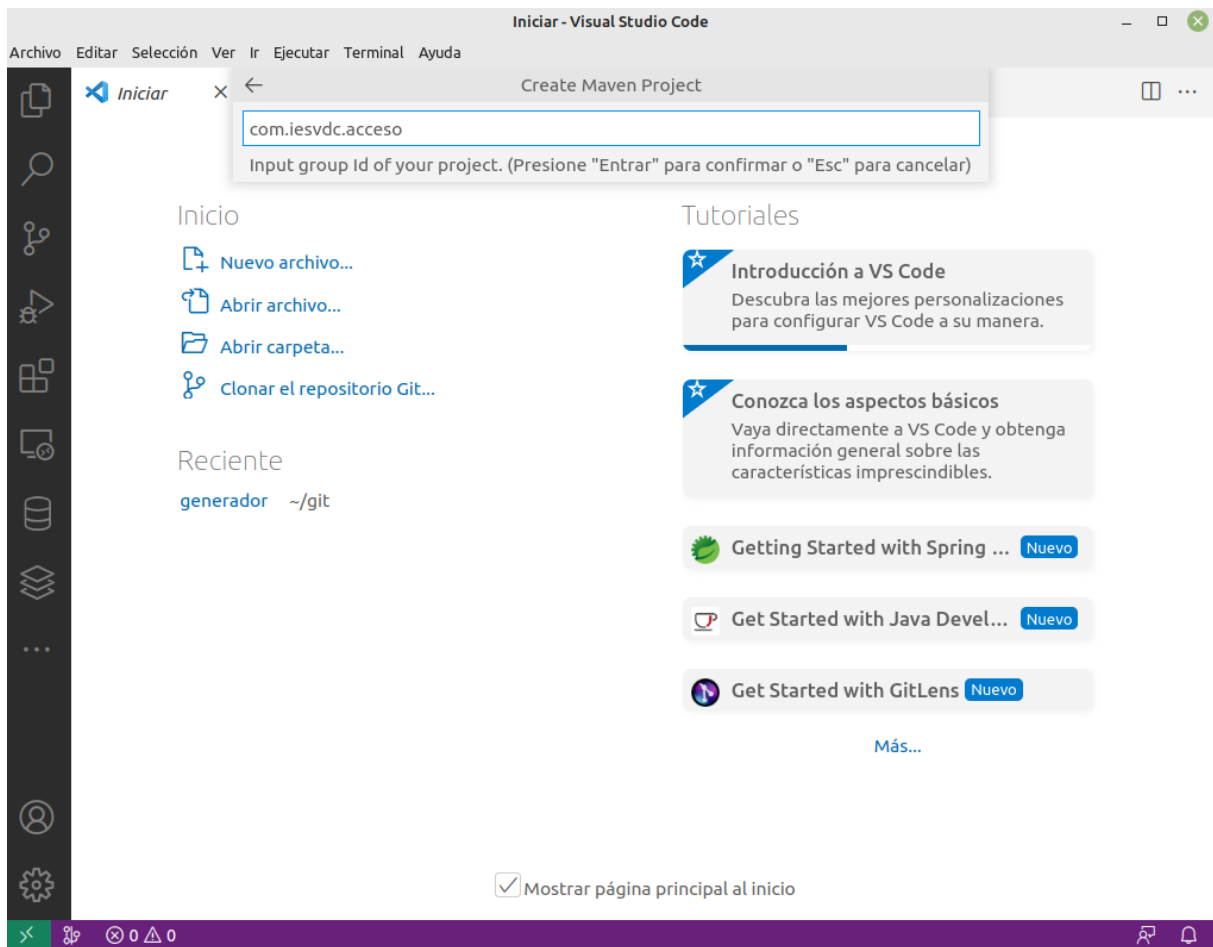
Iniciar - Visual Studio Code

Archivo Editar Selección Ver Ir Ejecutar Terminal Ayuda

Iniciar ×

Create Maven Project

com.iesvdc.acceso

Input group Id of your project. (Presione "Entrar" para confirmar o "Esc" para cancelar)

Inicio

Nuevo archivo...

Abrir archivo...

Abrir carpeta...

Clonar el repositorio Git...

Reciente

generador ~/git

Tutoriales

Introducción a VS Code

Descubra las mejores personalizaciones para configurar VS Code a su manera.

Conozca los aspectos básicos

Vaya directamente a VS Code y obtenga información general sobre las características imprescindibles.

Getting Started with Spring ... Nuevo

Get Started with Java Devel... Nuevo

Get Started with GitLens Nuevo

Más...

Mostrar página principal al inicio

⊗ 0 ⚠ 0